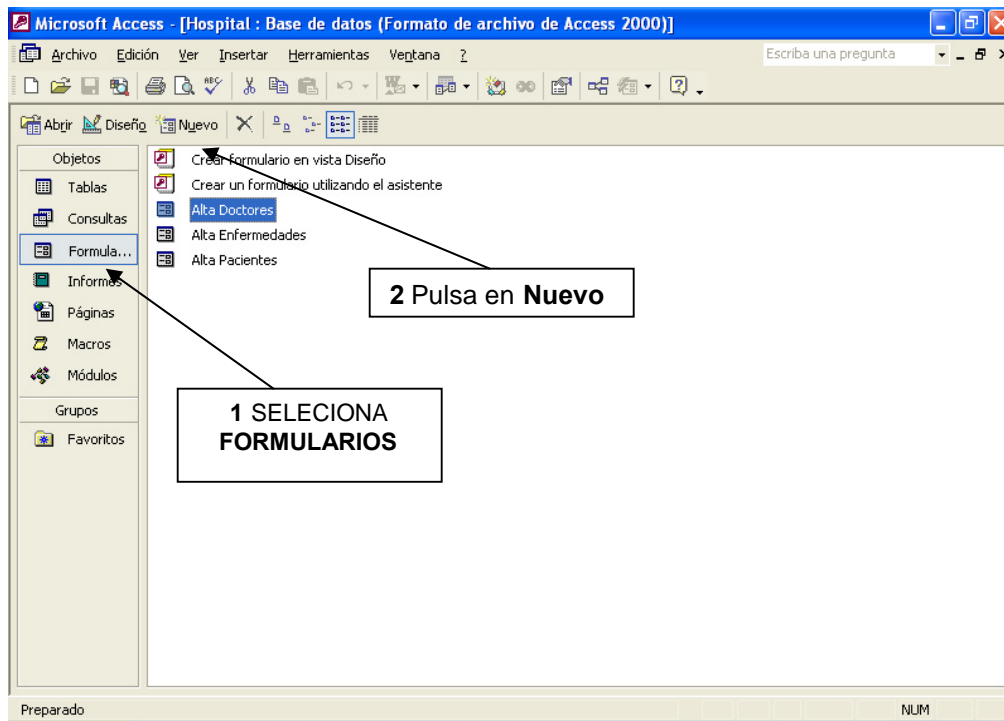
Microsoft Access - [Hospital : Base de datos (Formato de archivo de Access 2000)]

Archivo Edición Ver Insertar Herramientas Ventana ?

Escriba una pregunta

Abrir Diseño Nuevo

Objetos

Tablas

Consultas

Formula...

Informes

Páginas

Macros

Módulos

Grupos

Favoritos

Crear formulario en vista Diseño

Crear un formulario utilizando el asistente

Alta Doctores

Alta Enfermedades

Alta Pacientes

**2** Pulsa en **Nuevo**

**1** SELECIONA **FORMULARIOS**

Preparado

NUM